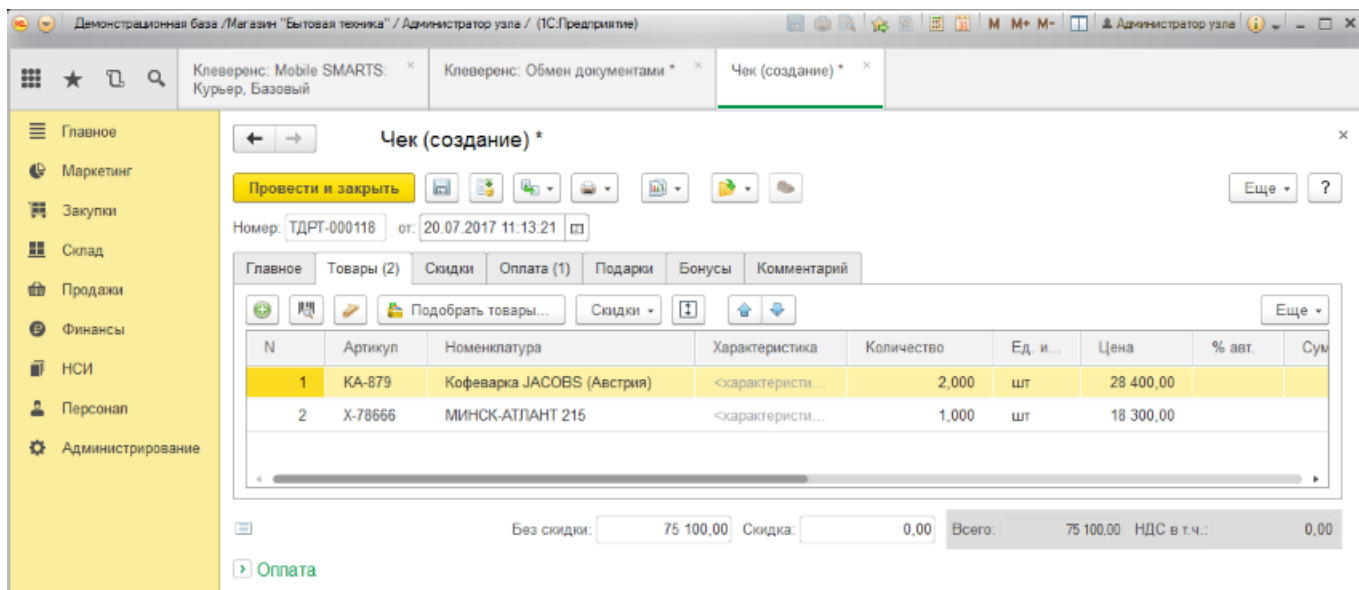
Демонстрационная база /Магазин "Бытовая техника" / Администратор узла / (1С:Предприятие)

M M+ M- Администратор узла

Клеверенс: Mobile SMARTS: Курьер, Базовый ×
Клеверенс: Обмен документами * ×
Чек (создание) * ×

Главное
Маркетинг
Закупки
Склад
Продажи
Финансы
НСИ
Персонал
Администрирование

Чек (создание) *

×

Провести и закрыть

Еще ▾ ?

Номер: ТДРТ-000118 от: 20.07.2017 11:13:21

Главное | Товары (2) | Скидки | Оплата (1) | Подарки | Бонусы | Комментарий

Подобрать товары... Скидки ▾

Еще ▾

| N | Артикул | Номенклатура | Характеристика | Количество | Ед. и... | Цена | % авт. | Сум |
|---|---|---|---|---|---|---|---|---|
| 1 | КА-879 | Кофеварка JACOBS (Австрия) | <характеристи... | 2,000 | шт | 28 400,00 | | |
| 2 | Х-78666 | МИНСК-АТЛАНТ 215 | <характеристи... | 1,000 | шт | 18 300,00 | | |

Без скидки: 75 100,00 Скидка: 0,00 Всего: 75 100,00 НДС в т.ч.: 0,00

Оплата